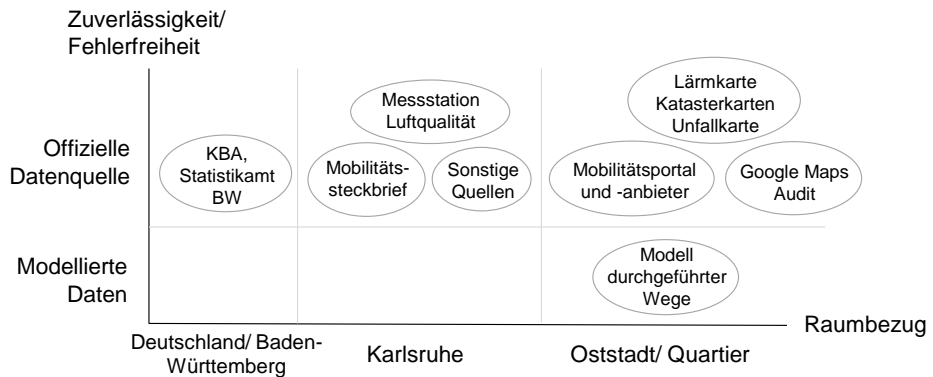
Zuverlässigkeit/
Fehlerfreiheit

Offizielle Datenquelle

Modellierte Daten

KBA, Statistikamt BW

Messstation Luftqualität

Mobilitätssteckbrief

Sonstige Quellen

Lärmkarte Katasterkarten Unfallkarte

Mobilitätsportal und -anbieter

Google Maps Audit

Modell durchgeführter Wege

Raumbezug

Deutschland/ Baden-Württemberg

Karlsruhe

Oststadt/ Quartier